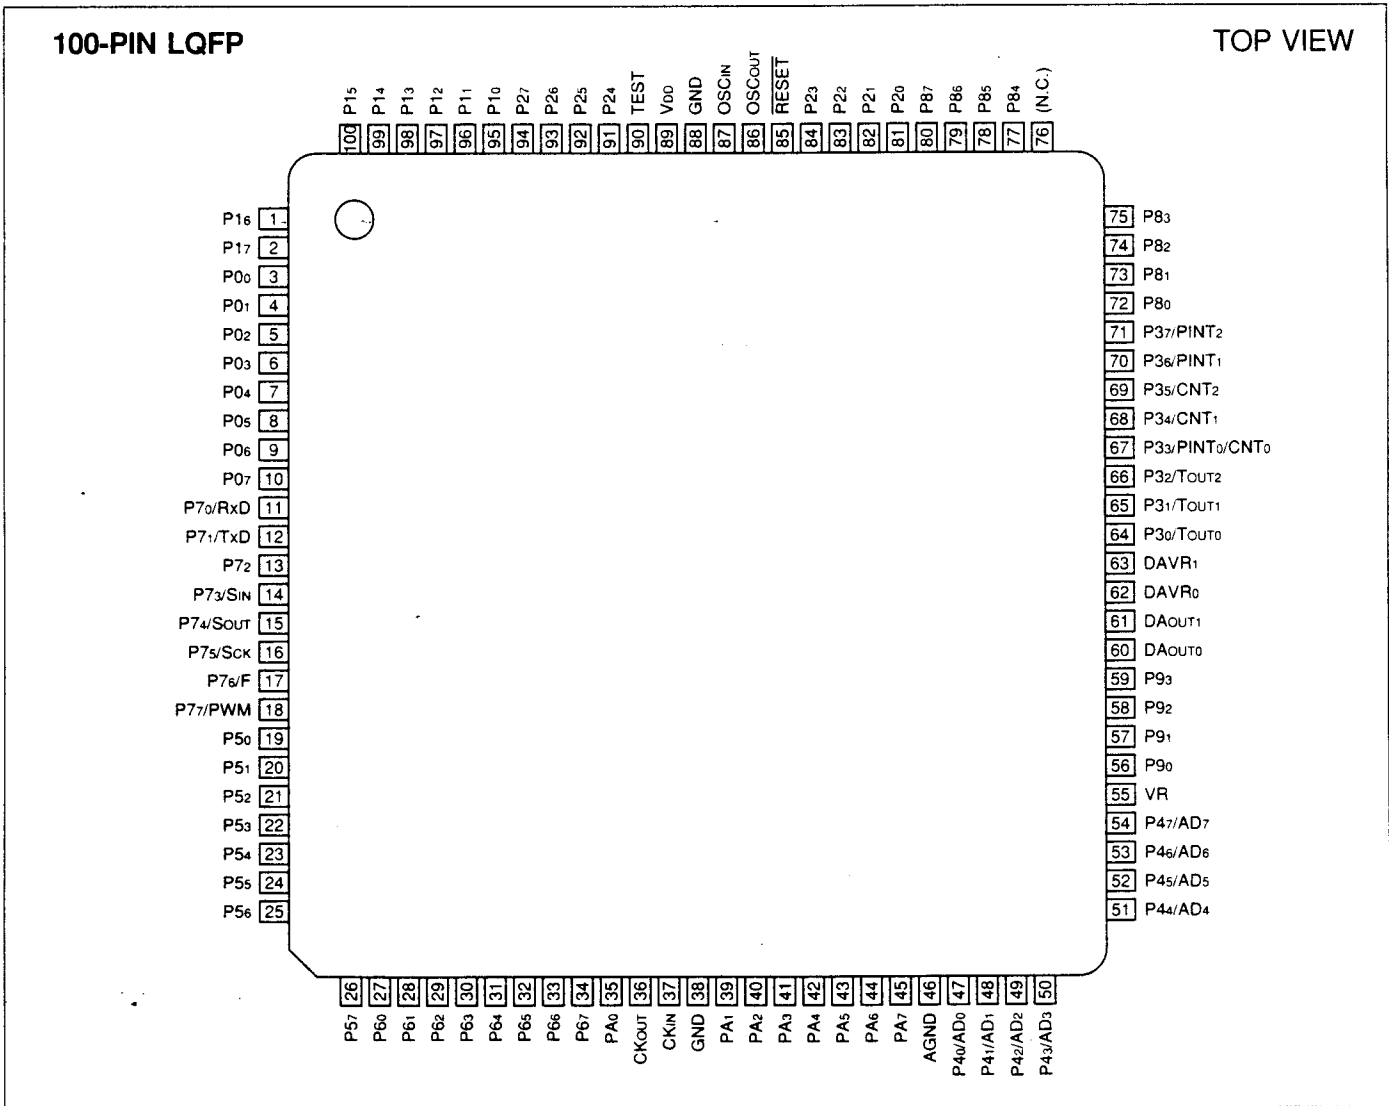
100-PIN LQFP

TOP VIEW

P1$_5$ 100
P1$_4$ 99
P1$_3$ 98
P1$_2$ 97
P1$_1$ 96
P1$_0$ 95
P2$_7$ 94
P2$_6$ 93
P2$_5$ 92
P2$_4$ 91
TEST 90
V$_{DD}$ 89
GND 88
OSC$_{IN}$ 87
OSC$_{OUT}$ 86
$\overline{RESET}$ 85
P2$_3$ 84
P2$_2$ 83
P2$_1$ 82
P2$_0$ 81
P8$_7$ 80
P8$_6$ 79
P8$_5$ 78
P8$_4$ 77
(N.C.) 76

P1$_6$ 1
P1$_7$ 2
P0$_0$ 3
P0$_1$ 4
P0$_2$ 5
P0$_3$ 6
P0$_4$ 7
P0$_5$ 8
P0$_6$ 9
P0$_7$ 10
P7$_0$/RxD 11
P7$_1$/TxD 12
P7$_2$ 13
P7$_3$/S$_{IN}$ 14
P7$_4$/S$_{OUT}$ 15
P7$_5$/S$_{CK}$ 16
P7$_6$/F 17
P7$_7$/PWM 18
P5$_0$ 19
P5$_1$ 20
P5$_2$ 21
P5$_3$ 22
P5$_4$ 23
P5$_5$ 24
P5$_6$ 25

75 P8$_3$
74 P8$_2$
73 P8$_1$
72 P8$_0$
71 P3$_7$/PINT$_2$
70 P3$_6$/PINT$_1$
69 P3$_5$/CNT$_2$
68 P3$_4$/CNT$_1$
67 P3$_3$/PINT$_0$/CNT$_0$
66 P3$_2$/T$_{OUT2}$
65 P3$_1$/T$_{OUT1}$
64 P3$_0$/T$_{OUT0}$
63 DAVR$_1$
62 DAVR$_0$
61 DA$_{OUT1}$
60 DA$_{OUT0}$
59 P9$_3$
58 P9$_2$
57 P9$_1$
56 P9$_0$
55 VR
54 P4$_7$/AD$_7$
53 P4$_6$/AD$_6$
52 P4$_5$/AD$_5$
51 P4$_4$/AD$_4$

26 P5$_7$
27 P6$_0$
28 P6$_1$
29 P6$_2$
30 P6$_3$
31 P6$_4$
32 P6$_5$
33 P6$_6$
34 P6$_7$
35 PA$_0$
36 CK$_{OUT}$
37 CK$_{IN}$
38 GND
39 PA$_1$
40 PA$_2$
41 PA$_3$
42 PA$_4$
43 PA$_5$
44 PA$_6$
45 PA$_7$
46 AGND
47 P4$_0$/AD$_0$
48 P4$_1$/AD$_1$
49 P4$_2$/AD$_2$
50 P4$_3$/AD$_3$